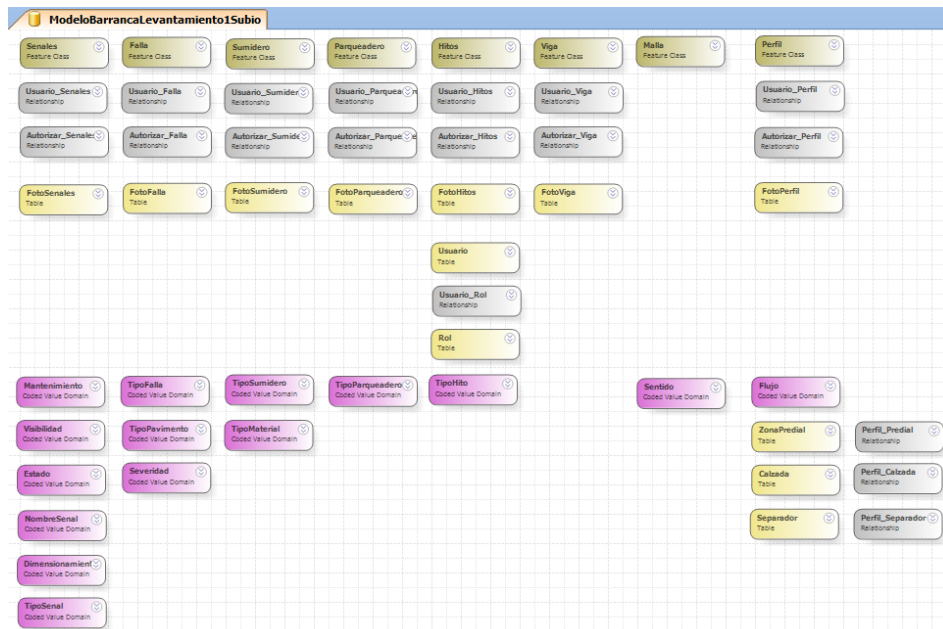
ModeloBarrancaLevantamiento1Subio

Senales
Feature Class

Falla
Feature Class

Sumidero
Feature Class

Parqueadero
Feature Class

Hitos
Feature Class

Viga
Feature Class

Malla
Feature Class

Perfil
Feature Class

Usuario_Senales
Relationship

Usuario_Falla
Relationship

Usuario_Sumidero
Relationship

Usuario_Parqueadero
Relationship

Usuario_Hitos
Relationship

Usuario_Viga
Relationship

Usuario_Perfil
Relationship

Autorizar_Senales
Relationship

Autorizar_Falla
Relationship

Autorizar_Sumidero
Relationship

Autorizar_Parqueadero
Relationship

Autorizar_Hitos
Relationship

Autorizar_Viga
Relationship

Autorizar_Perfil
Relationship

FotoSenales
Table

FotoFalla
Table

FotoSumidero
Table

FotoParqueadero
Table

FotoHitos
Table

FotoViga
Table

FotoPerfil
Table

Usuario
Table

Usuario_Rol
Relationship

Rol
Table

Mantenimiento
Coded Value Domain

TipoFalla
Coded Value Domain

TipoSumidero
Coded Value Domain

TipoParqueadero
Coded Value Domain

TipoHito
Coded Value Domain

Sentido
Coded Value Domain

Flujo
Coded Value Domain

Visibilidad
Coded Value Domain

TipoPavimento
Coded Value Domain

TipoMaterial
Coded Value Domain

ZonaPredial
Table

Perfil_Predial
Relationship

Estado
Coded Value Domain

Severidad
Coded Value Domain

Calzada
Table

Perfil_Calzada
Relationship

NombreSenal
Coded Value Domain

Separador
Table

Perfil_Separador
Relationship

Dimensionamiento
Coded Value Domain

TipoSenal
Coded Value Domain